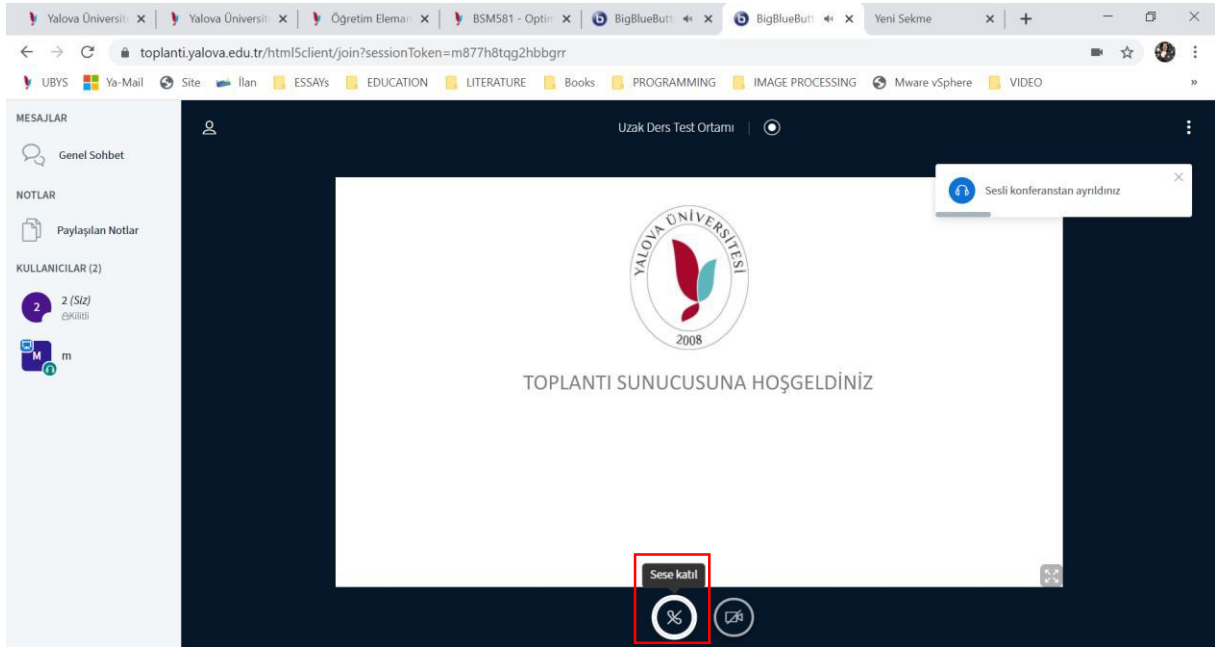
Yalova Üniversit × | Yalova Üniversit × | Öğretim Eleman × | BSM581 - Optin × | BigBlueButt × | BigBlueButt × | Yeni Sekme ×

toplanti.yalova.edu.tr/html5client/join?sessionToken=m877h8tqg2hbbgrr

UBYS Ya-Mail Site İlan ESSAYs EDUCATION LITERATURE Books PROGRAMMING IMAGE PROCESSING Mware vSphere VIDEO

MESAJLAR

Genel Sohbet

NOTLAR

Paylaşılan Notlar

KULLANICILAR (2)

2 (Siz)
Kilitli

m

Uzak Ders Test Ortamı

Sesli konferanstan ayrıldınız

YALOVA ÜNİVERSİTESİ
2008

TOPLANTI SUNUCUSUNA HOŞGELDİNİZ

Sese katıl